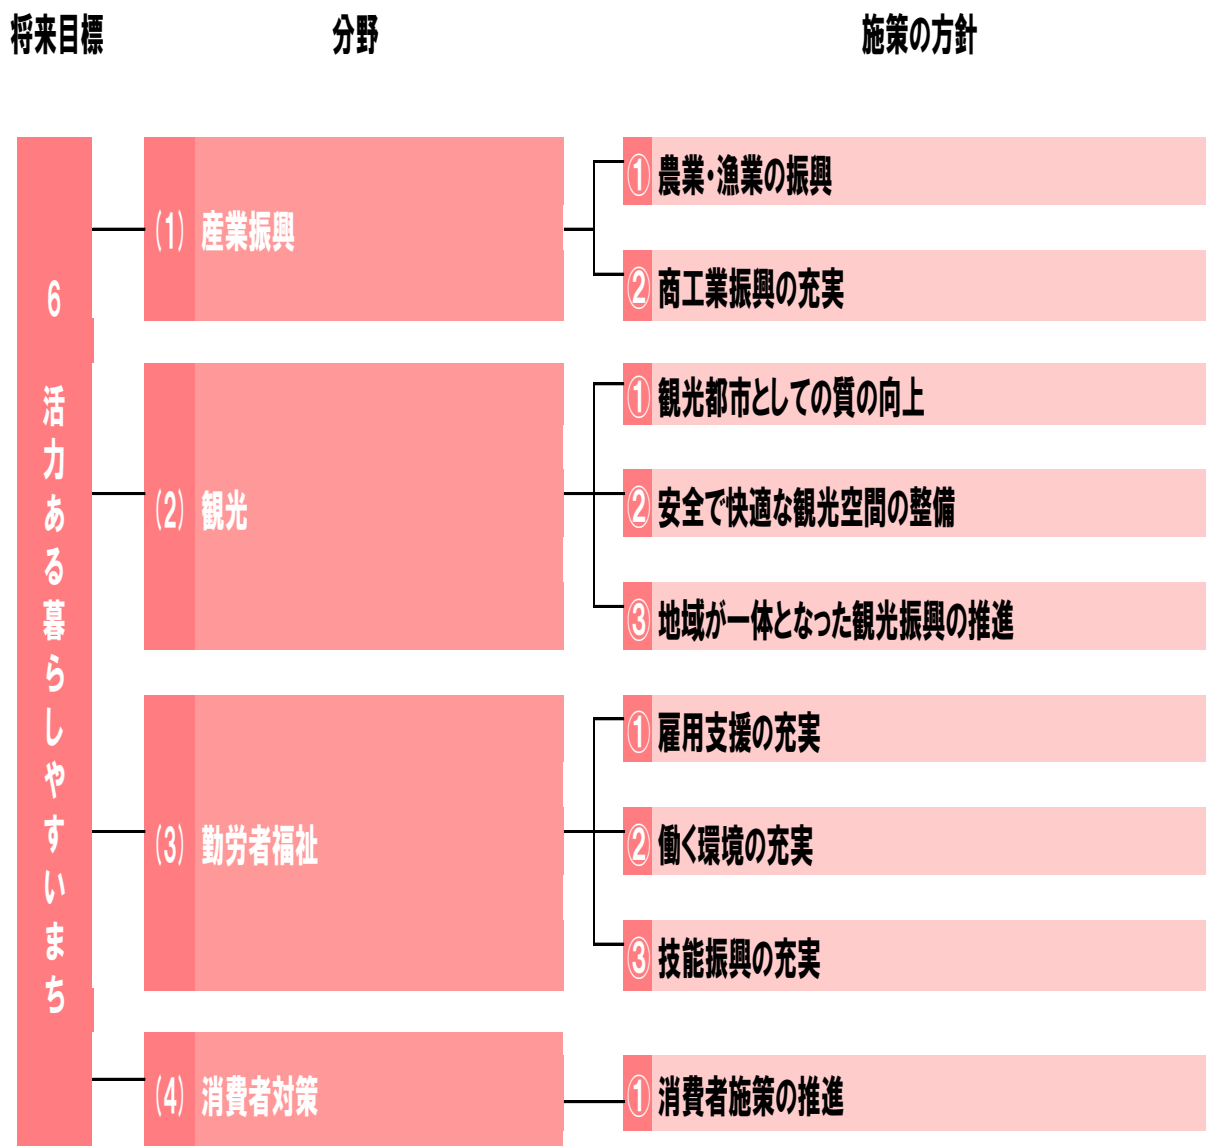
将来目標

分野

施策の方針

6 活力ある暮らしやすいまち

(1) 産業振興

① 農業・漁業の振興

② 商工業振興の充実

(2) 観光

① 観光都市としての質の向上

② 安全で快適な観光空間の整備

③ 地域が一体となった観光振興の推進

(3) 勤労者福祉

① 雇用支援の充実

② 働く環境の充実

③ 技能振興の充実

(4) 消費者対策

① 消費者施策の推進